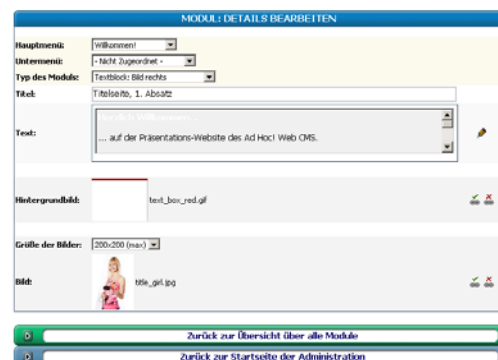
MODUL: DETAILS BEARBEITEN

Hauptmenü: Willkommen!
Untermenü: - Nicht Zugeordnet -
Typ des Moduls: Textblock: Bild rechts
Titel: Titelseite, 1. Absatz

Text: Herzlich Willkommen ... auf der Präsentations-Website des Ad Hoc! Web CMS.

Hintergrundbild: text_box_red.gif

Größe der Bilder: 200x200 (max)

Bild: title_girl.jpg

Zurück zur Übersicht über alle Module
Zurück zur Startseite der Administration